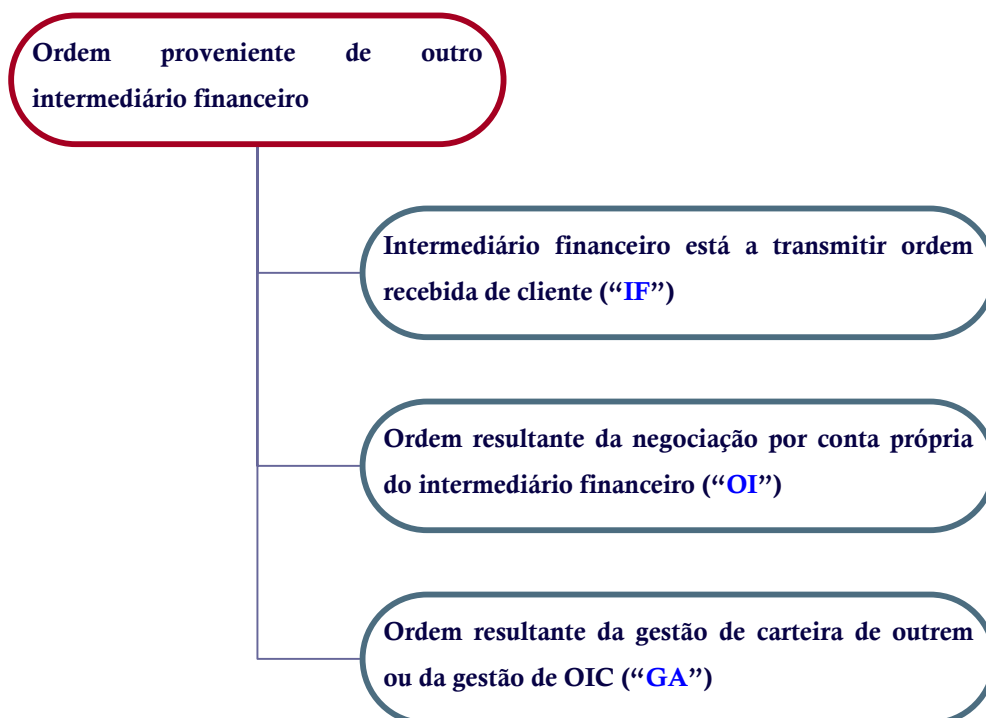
Ordem proveniente de outro intermediário financeiro

Intermediário financeiro está a transmitir ordem recebida de cliente (“IF”)

Ordem resultante da negociação por conta própria do intermediário financeiro (“OI”)

Ordem resultante da gestão de carteira de outrem ou da gestão de OIC (“GA”)